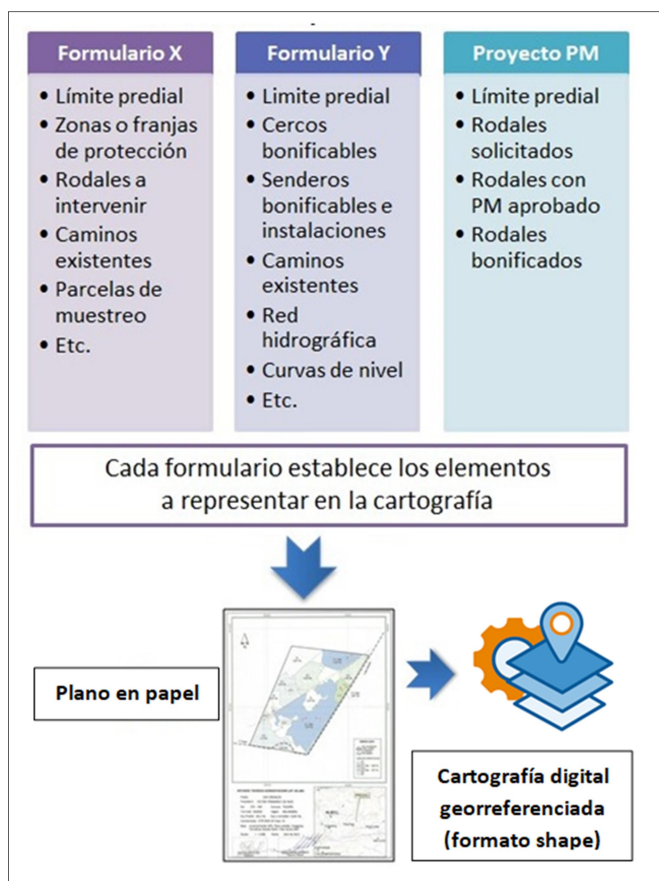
Formulario X

- Límite predial
- Zonas o franjas de protección
- Rodales a intervenir
- Caminos existentes
- Parcelas de muestreo
- Etc.

Formulario Y

- Limite predial
- Cercos bonificables
- Senderos bonificables e instalaciones
- Caminos existentes
- Red hidrográfica
- Curvas de nivel
- Etc.

Proyecto PM

- Límite predial
- Rodales solicitados
- Rodales con PM aprobado
- Rodales bonificados

Cada formulario establece los elementos a representar en la cartografía

Plano en papel

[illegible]

Cartografía digital georreferenciada (formato shape)